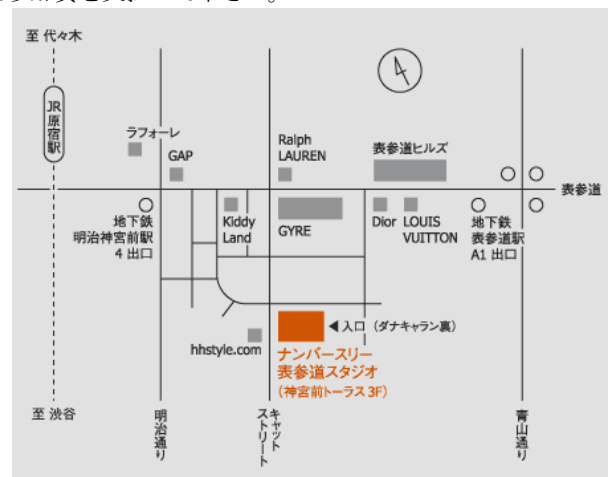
至 代々木

JR原宿駅

ラフォーレ

GAP

Ralph LAUREN

表参道ヒルズ

表参道

地下鉄 明治神宮前駅 4 出口

Kiddy Land

GYRE

Dior

LOUIS VUITTON

地下鉄 表参道駅 A1 出口

◀ 入口（ダナキャラン裏）

hhstyle.com

ナンバースリー 表参道スタジオ

（神宮前トーラス 3F）

至 渋谷

明治通り

キャットストリート

青山通り